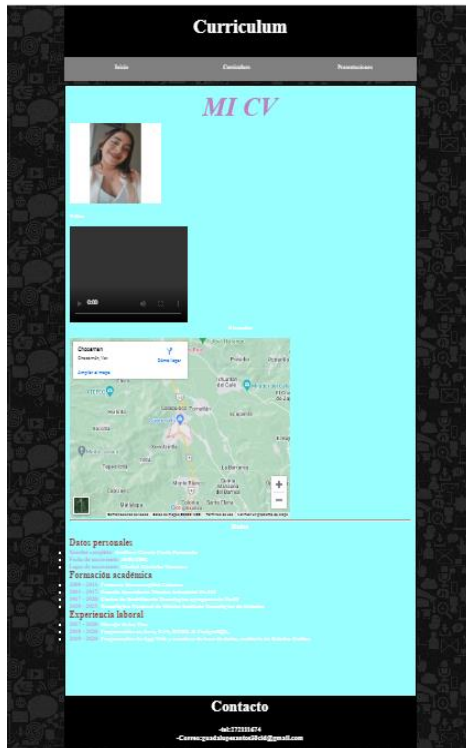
Curriculum

Inicio | Curriculum | Presentaciones

MI CV

Video

0:00

Ubicación

Chocamán
Chocamán, Ver.
Cómo llegar
Ampliar el mapa

Datos

Datos personales

Formación académica

Experiencia laboral

Contacto

-tel:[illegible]
-Correo:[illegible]@gmail.com